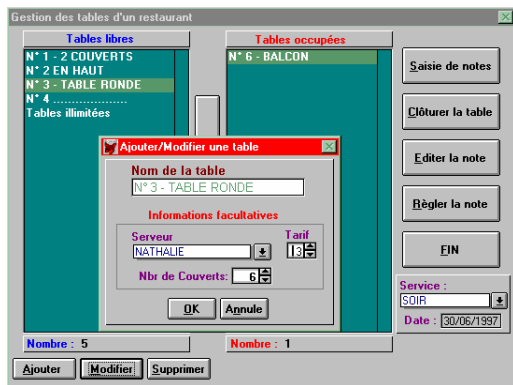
Gestion des tables d'un restaurant

Tables libres
N° 1 - 2 COUVERTS
N° 2 EN HAUT
N° 3 - TABLE RONDE
N° 4 ....................
Tables illimitées

Tables occupées
N° 6 - BALCON

Saisie de notes

Clôturer la table

Editer la note

Règler la note

FIN

Ajouter/Modifier une table
Nom de la table
N° 3 - TABLE RONDE
Informations facultatives
Serveur
NATHALIE
Tarif
13
Nbr de Couverts : 6
OK
Annule

Service :
SOIR
Date : 30/06/1997

Nombre : 5
Nombre : 1

Ajouter
Modifier
Supprimer